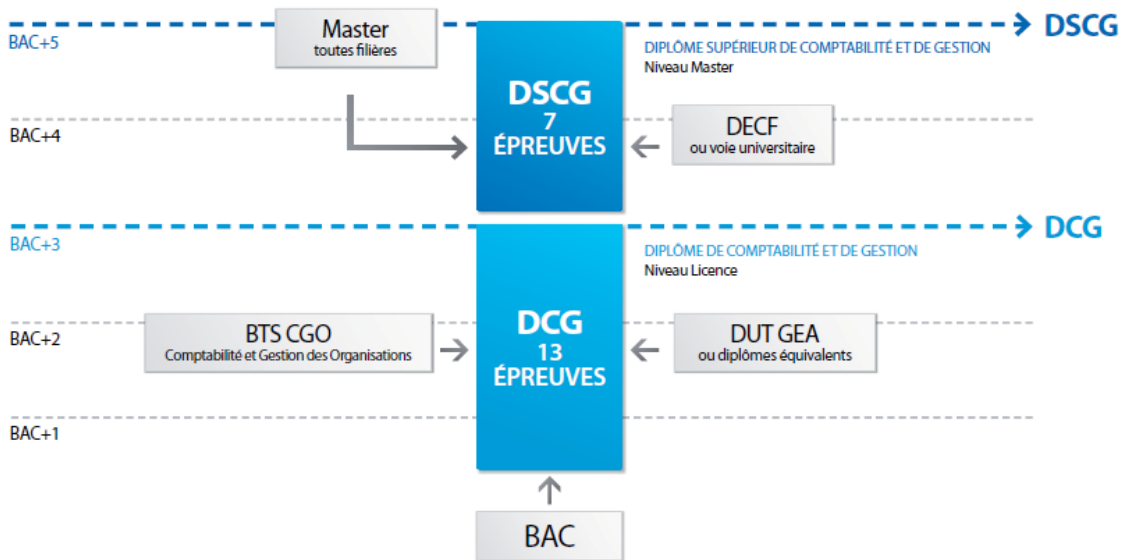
BAC+5

Master
toutes filières

DSCG

DSCG
7
ÉPREUVES

DIPLÔME SUPÉRIEUR DE COMPTABILITÉ ET DE GESTION
Niveau Master

BAC+4

DECF
ou voie universitaire

DCG

BAC+3

DIPLÔME DE COMPTABILITÉ ET DE GESTION
Niveau Licence

BAC+2

BTS CGO
Comptabilité et Gestion des Organisations

DCG
13
ÉPREUVES

DUT GEA
ou diplômes équivalents

BAC+1

BAC